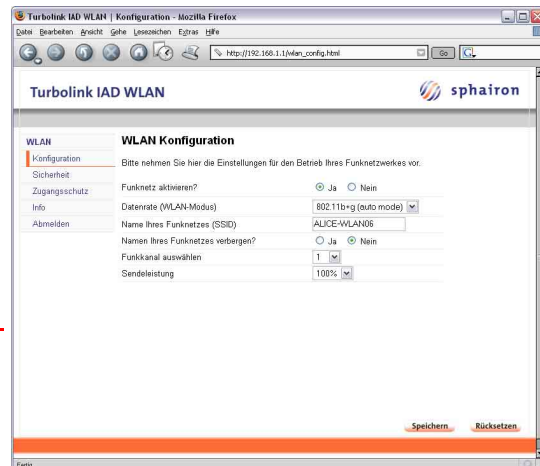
Turbolink IAD WLAN | Konfiguration - Mozilla Firefox

Datei Bearbeiten Ansicht Gehe Lesezeichen Extras Hilfe

http://192.168.1.1/wlan_config.html

Go

Turbolink IAD WLAN

sphairon

WLAN

Konfiguration

Sicherheit

Zugangsschutz

Info

Abmelden

WLAN Konfiguration

Bitte nehmen Sie hier die Einstellungen für den Betrieb Ihres Funknetzwerkes vor.

| | |
|---|---|
| Funknetz aktivieren? | Ja Nein |
| Datenrate (WLAN-Modus) | 802.11b+g (auto mode) |
| Name Ihres Funknetzes (SSID) | ALICE-WLAN06 |
| Namen Ihres Funknetzes verbergen? | Ja Nein |
| Funkkanal auswählen | 1 |
| Sendeleistung | 100% |

Speichern

Rücksetzen

Fertig